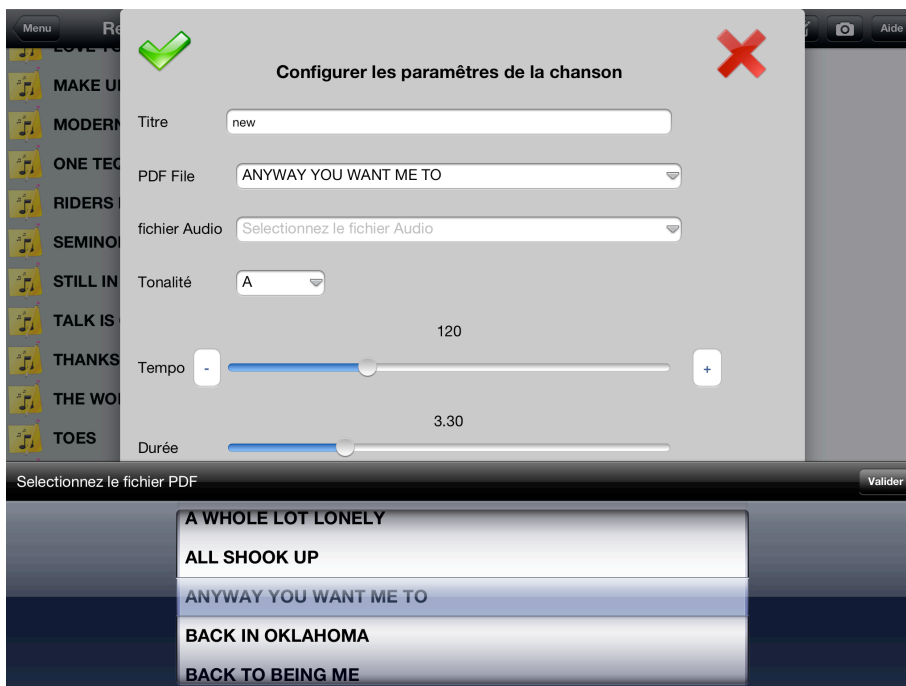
Menu

Re

Aide

LOVE TO

MAKE U

MODERN

ONE TEC

RIDERS

SEMINO

STILL IN

TALK IS

THANKS

THE WO

TOES

Configurer les paramètres de la chanson

Titre new

PDF File ANYWAY YOU WANT ME TO

fichier Audio Selectionnez le fichier Audio

Tonalité A

120

Tempo - +

3.30

Durée

Selectionnez le fichier PDF

Valider

A WHOLE LOT LONELY

ALL SHOOK UP

ANYWAY YOU WANT ME TO

BACK IN OKLAHOMA

BACK TO BEING ME